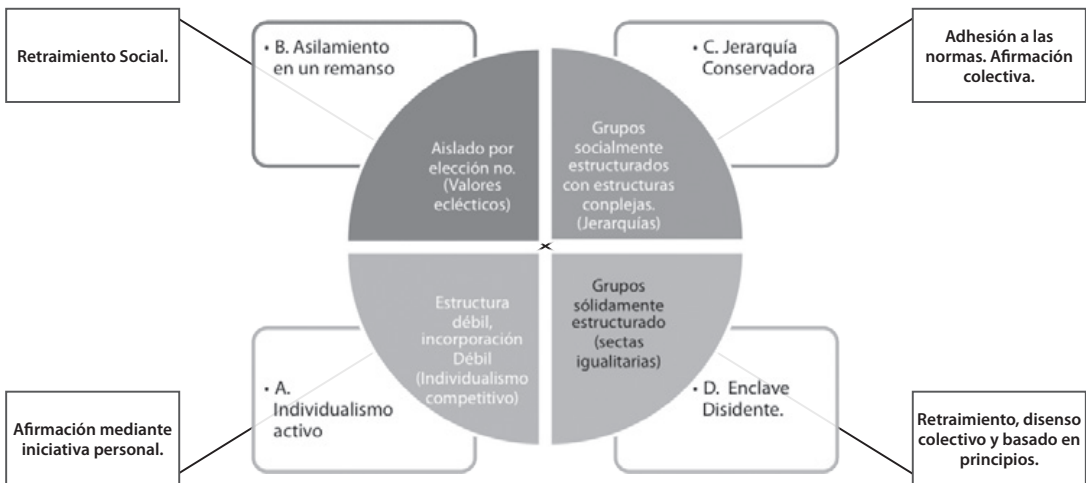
Retraimiento Social.

• B. Asilamiento en un remanso

• C. Jerarquía Conservadora

Adhesión a las normas. Afirmación colectiva.

Aislado por elección no. (Valores eclécticos)

Grupos socialmente estructurados con estructuras conplejas. (Jerarquías)

Estructura débil, incorporación Débil (Individualismo competitivo)

Grupos sólidamente estructurado (sectas igualitarias)

• A. Individualismo activo

• D. Enclave Disidente.

Afirmación mediante iniciativa personal.

Retraimiento, disenso colectivo y basado en principios.